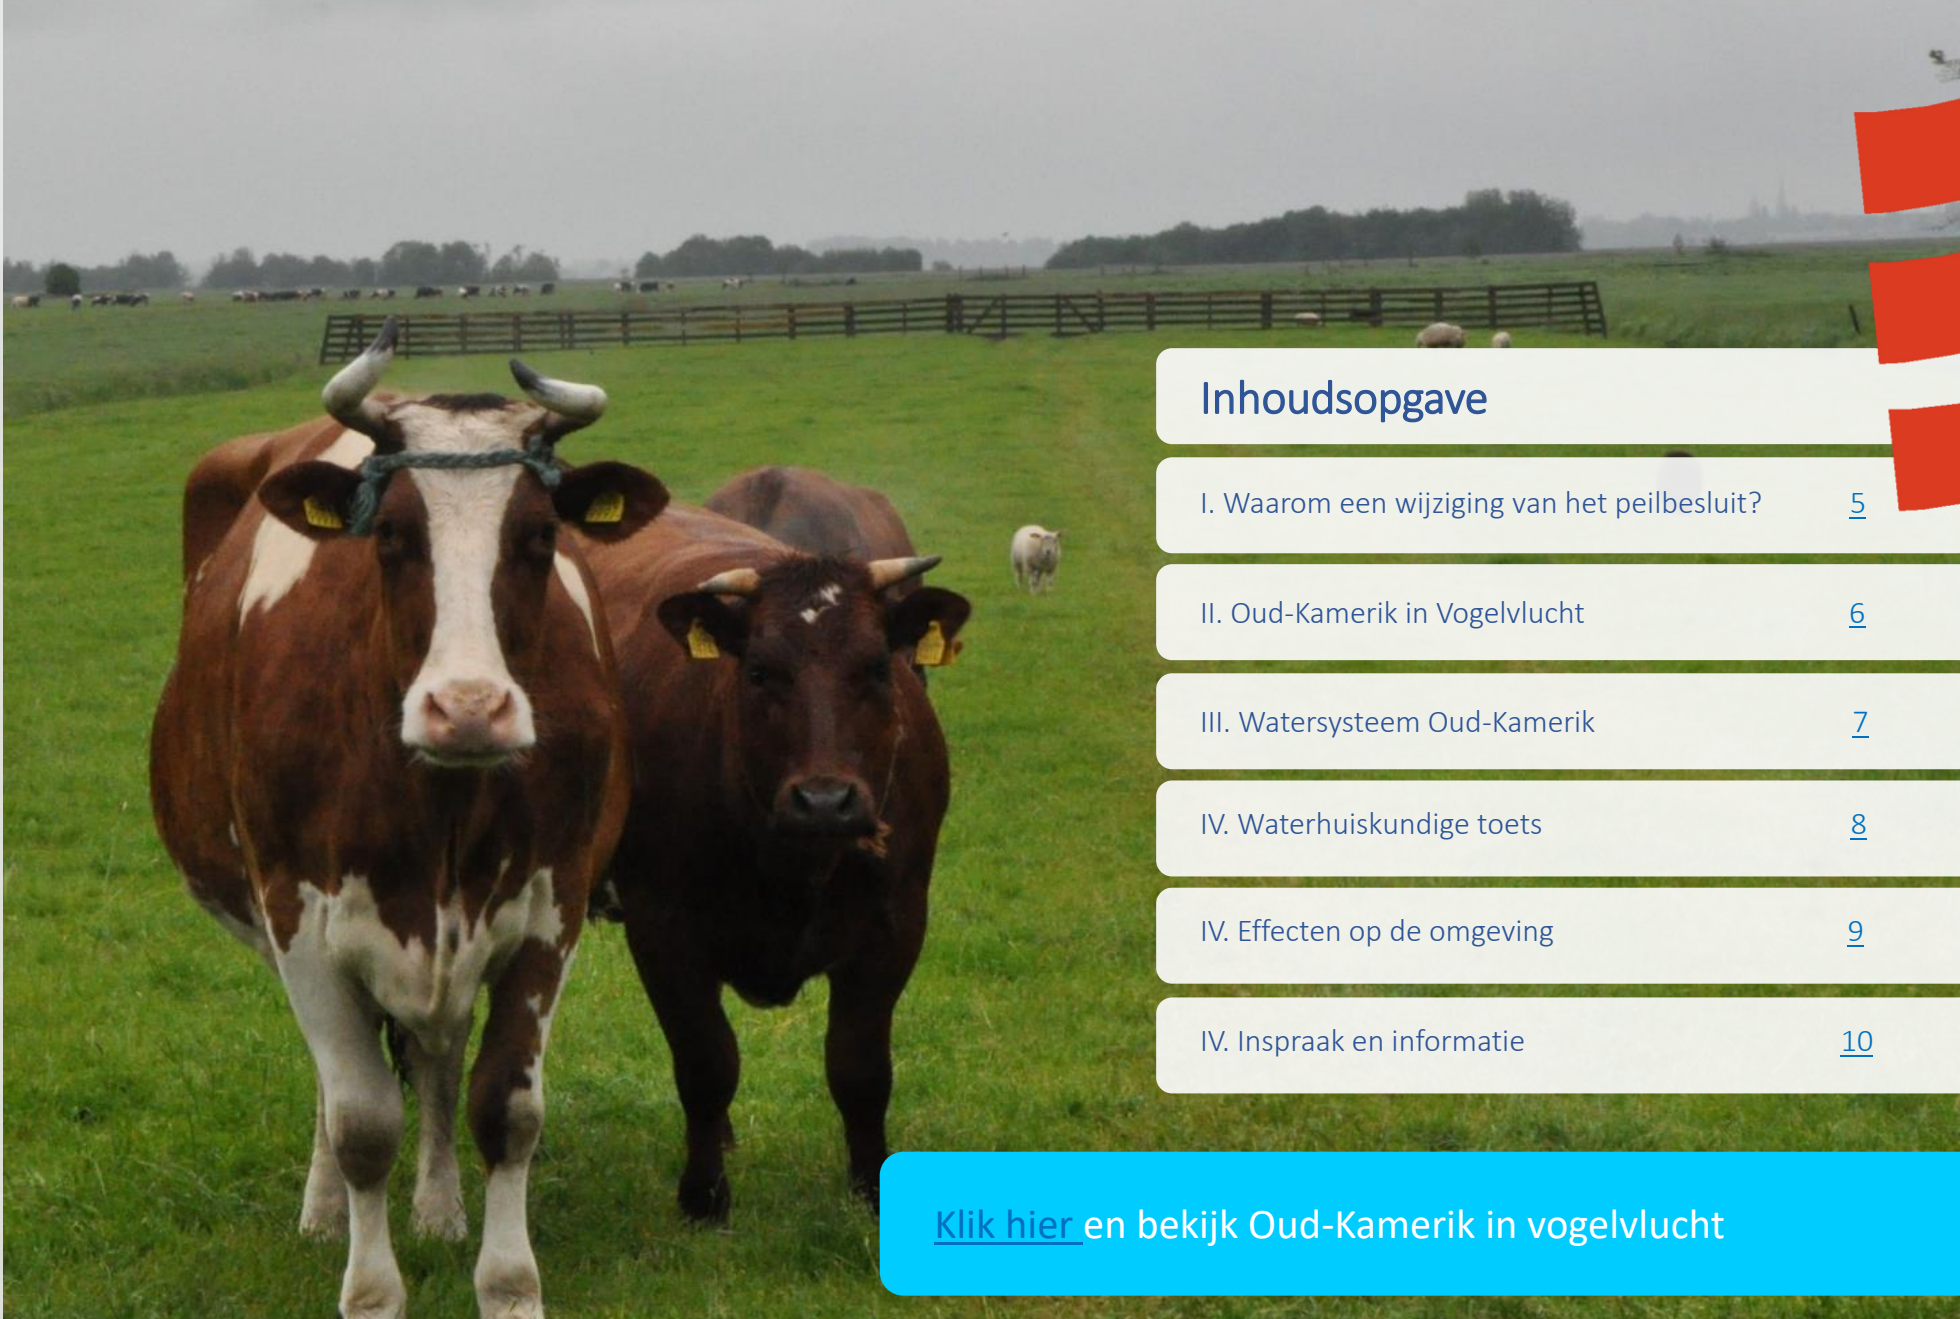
Inhoudsopgave

I. Waarom een wijziging van het peilbesluit? 5

II. Oud-Kamerik in Vogelvlucht 6

III. Watersysteem Oud-Kamerik 7

IV. Waterhuiskundige toets 8

IV. Effecten op de omgeving 9

IV. Inspraak en informatie 10

Klik hier en bekijk Oud-Kamerik in vogelvlucht